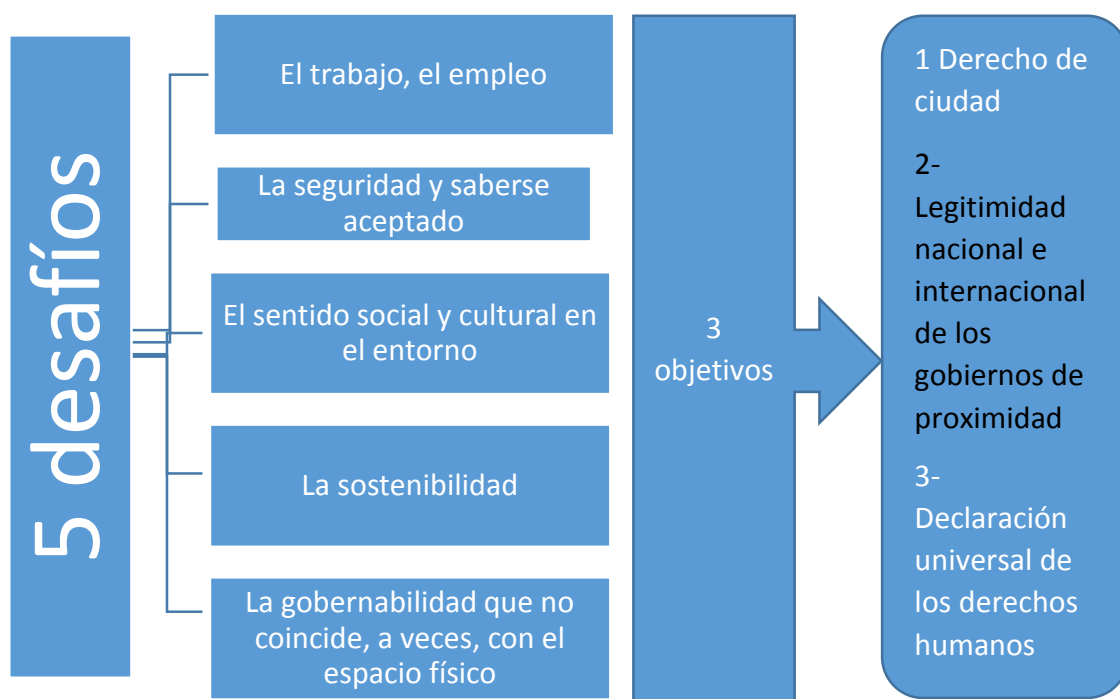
5 desafíos

El trabajo, el empleo

La seguridad y saberse aceptado

El sentido social y cultural en el entorno

La sostenibilidad

La gobernabilidad que no coincide, a veces, con el espacio físico

3 objetivos

1 Derecho de ciudad

2- Legitimidad nacional e internacional de los gobiernos de proximidad

3- Declaración universal de los derechos humanos